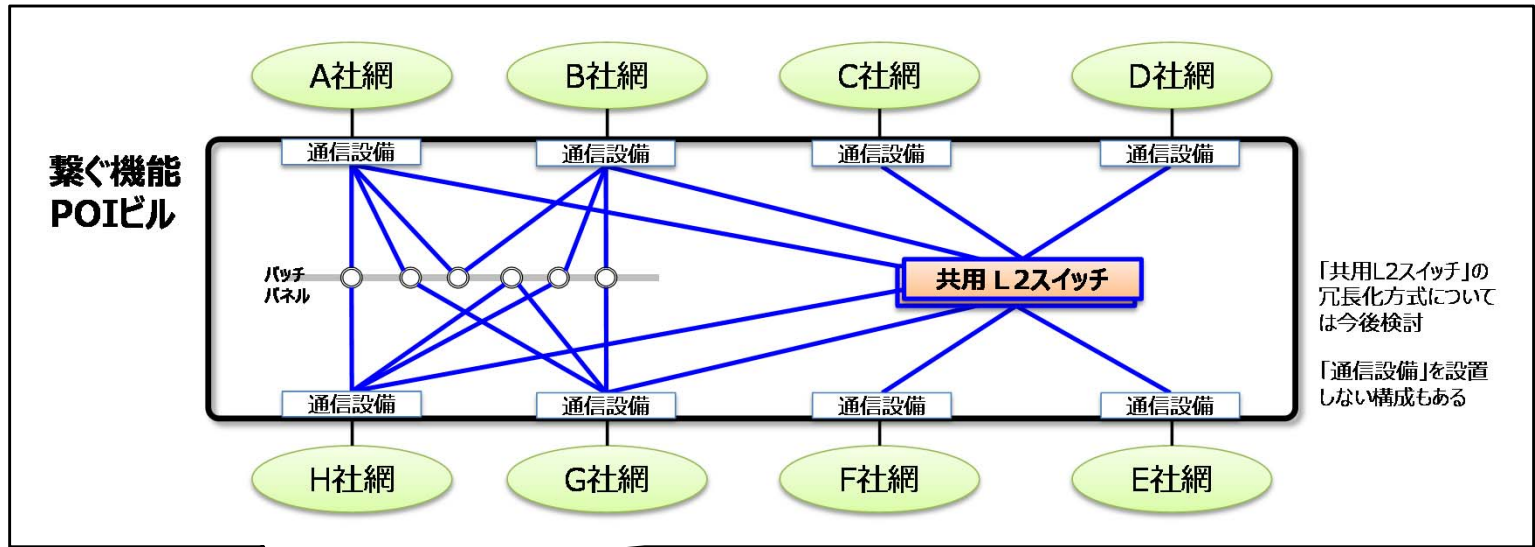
A社網

B社網

C社網

D社網

繋ぐ機能
POIビル

通信設備

通信設備

通信設備

通信設備

パッチ
パネル

共用 L 2スイッチ

「共用L2スイッチ」の冗長化方式については今後検討

「通信設備」を設置しない構成もある

通信設備

通信設備

通信設備

通信設備

H社網

G社網

F社網

E社網